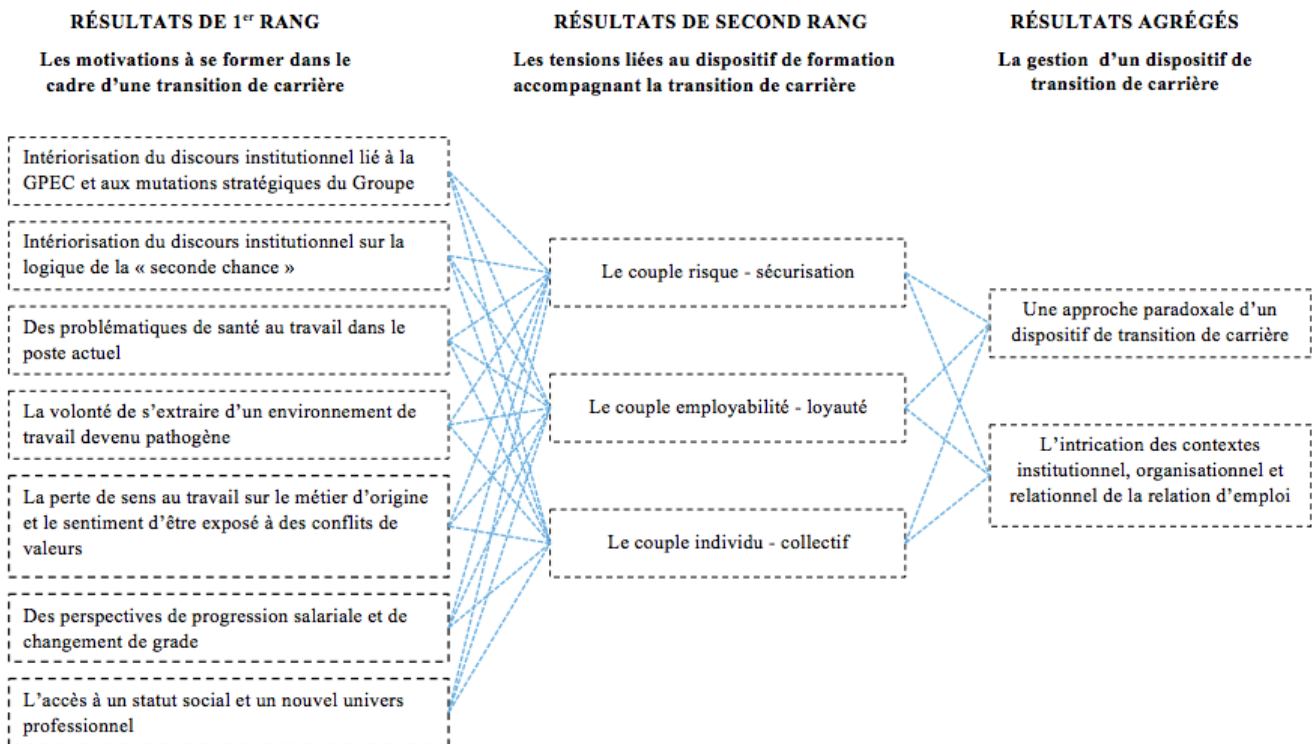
RÉSULTATS DE 1$^{er}$ RANG

Les motivations à se former dans le cadre d'une transition de carrière

Intériorisation du discours institutionnel lié à la GPEC et aux mutations stratégiques du Groupe

Intériorisation du discours institutionnel sur la logique de la « seconde chance »

Des problématiques de santé au travail dans le poste actuel

La volonté de s'extraire d'un environnement de travail devenu pathogène

La perte de sens au travail sur le métier d'origine et le sentiment d'être exposé à des conflits de valeurs

Des perspectives de progression salariale et de changement de grade

L'accès à un statut social et un nouvel univers professionnel

RÉSULTATS DE SECOND RANG

Les tensions liées au dispositif de formation accompagnant la transition de carrière

Le couple risque - sécurisation

Le couple employabilité - loyauté

Le couple individu - collectif

RÉSULTATS AGRÉGÉS

La gestion d'un dispositif de transition de carrière

Une approche paradoxale d'un dispositif de transition de carrière

L'intrication des contextes institutionnel, organisationnel et relationnel de la relation d'emploi